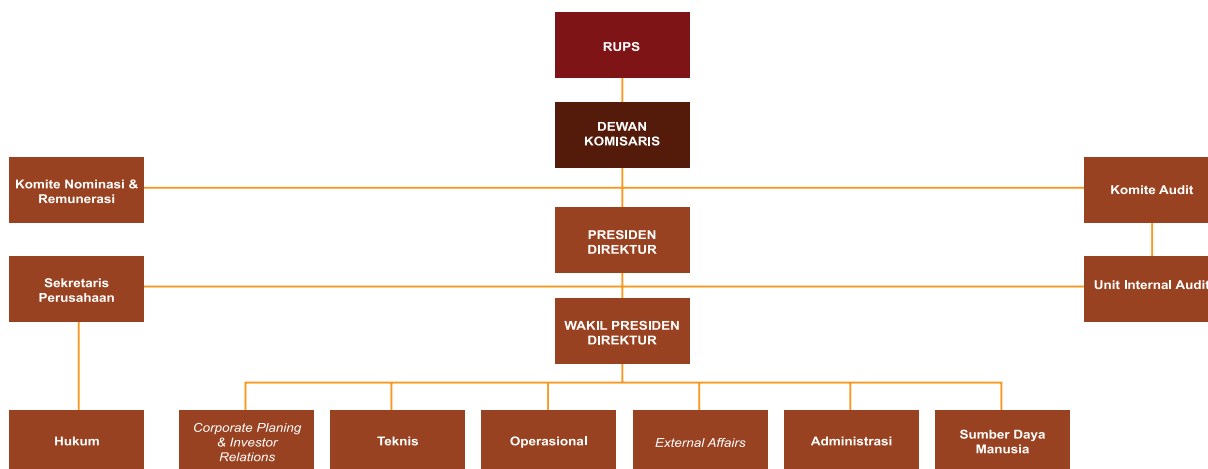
RUPS

DEWAN KOMISARIS

Komite Nominasi & Remunerasi

Komite Audit

PRESIDEN DIREKTUR

Sekretaris Perusahaan

Unit Internal Audit

WAKIL PRESIDEN DIREKTUR

Hukum

Corporate Planing & Investor Relations

Teknis

Operasional

External Affairs

Administrasi

Sumber Daya Manusia